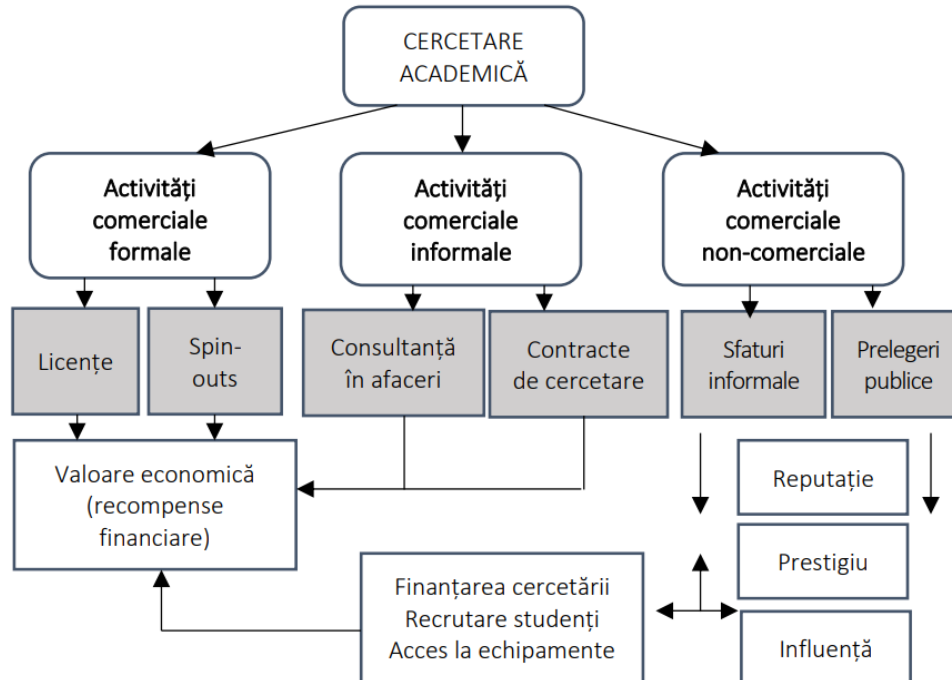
CERCETARE ACADEMICĂ

Activități comerciale formale

Activități comerciale informale

Activități comerciale non-comerciale

Licențe

Spin-outs

Consultanță în afaceri

Contracte de cercetare

Sfaturi informale

Prelegeri publice

Valoare economică (recompense financiare)

Reputație

Prestigiu

Finanțarea cercetării
Recrutare studenți
Acces la echipamente

Influență